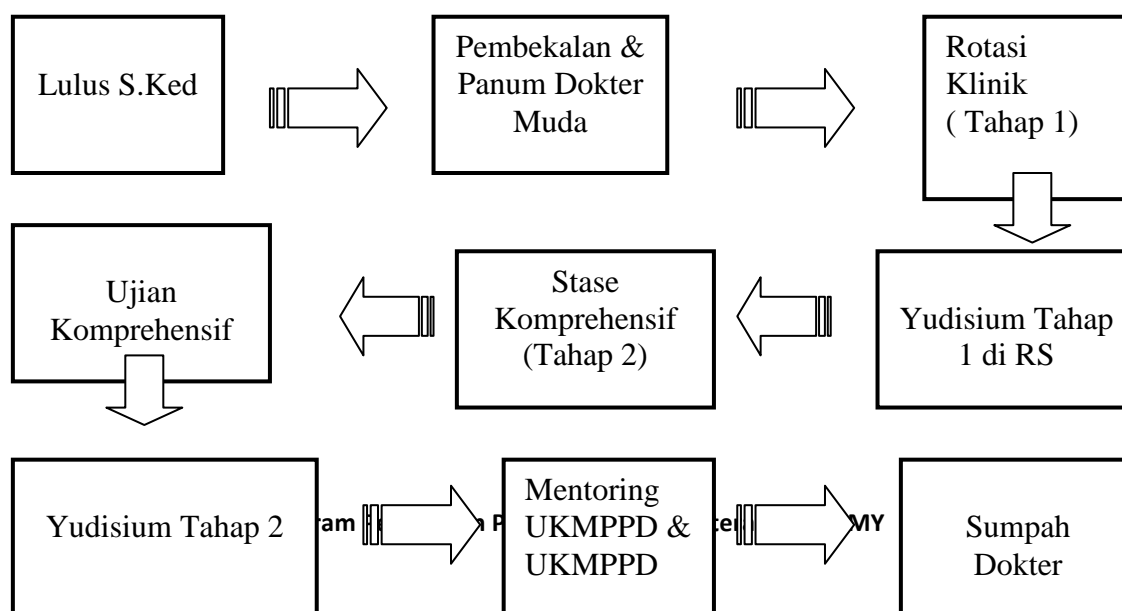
Lulus S.Ked

Pembekalan & Panum Dokter Muda

Rotasi Klinik ( Tahap 1)

Ujian Komprehensif

Stase Komprehensif (Tahap 2)

Yudisium Tahap 1 di RS

Yudisium Tahap 2

ram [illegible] P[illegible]

Mentoring UKMPPD & UKMPPD

te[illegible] MY

Sumpah Dokter